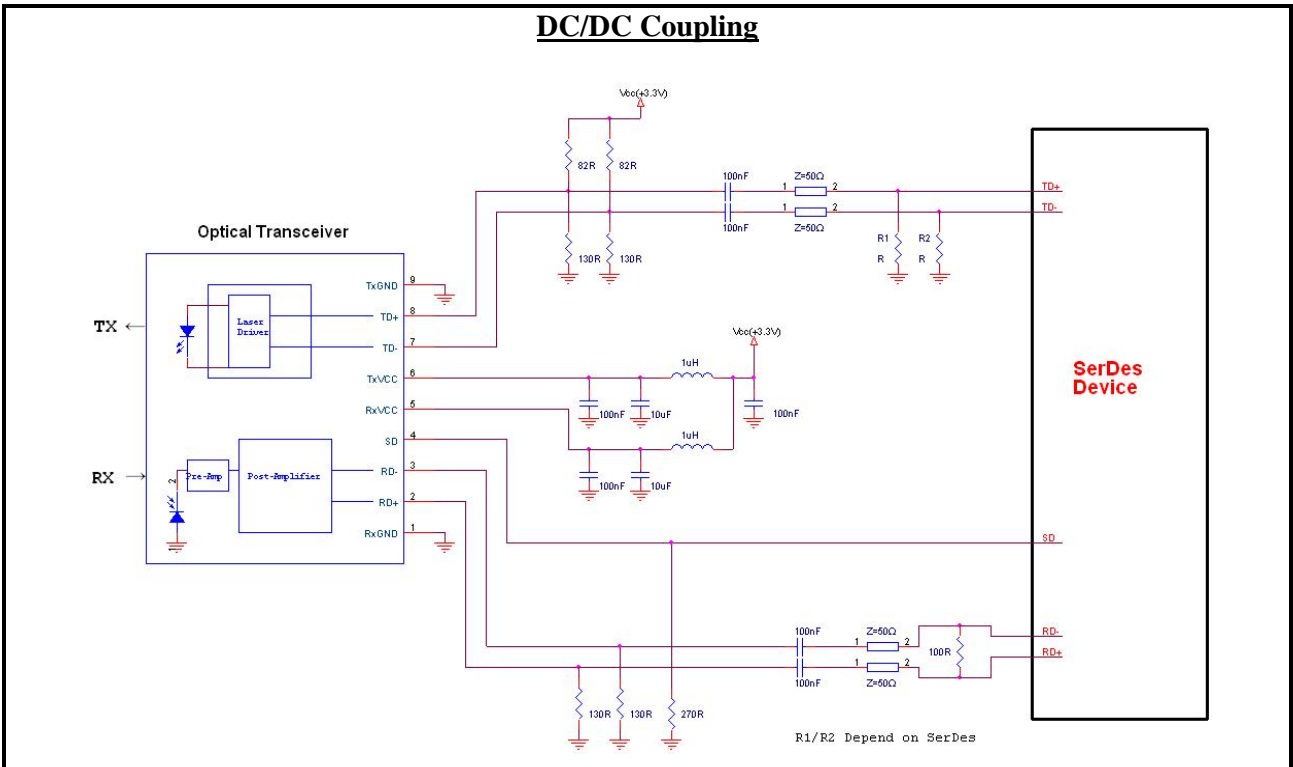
DC/DC Coupling

Vcc(+3.3V)

82R 82R

100nF 1 Z=50Ω 2 TD+

1 Z=50Ω 2 TD-

100nF Z=50Ω

Optical Transceiver

R1 R2

R R

130R 130R

TxGND 9

TD+ 8

TX ←

Laser Driver

TD- 7

Vcc(+3.3V)

TxVCC 6

1uH

SerDes Device

RxVCC 5

100nF 10uF 100nF

SD 4

1uH

RX →

Pre-Amp

Post-Amplifier

RD- 3

100nF 10uF

2

RD+ 2

RxGND 1

SD

100nF 1 Z=50Ω 2 RD-

100R

1 Z=50Ω 2 RD+

100nF Z=50Ω

130R 130R 270R

R1/R2 Depend on SerDes